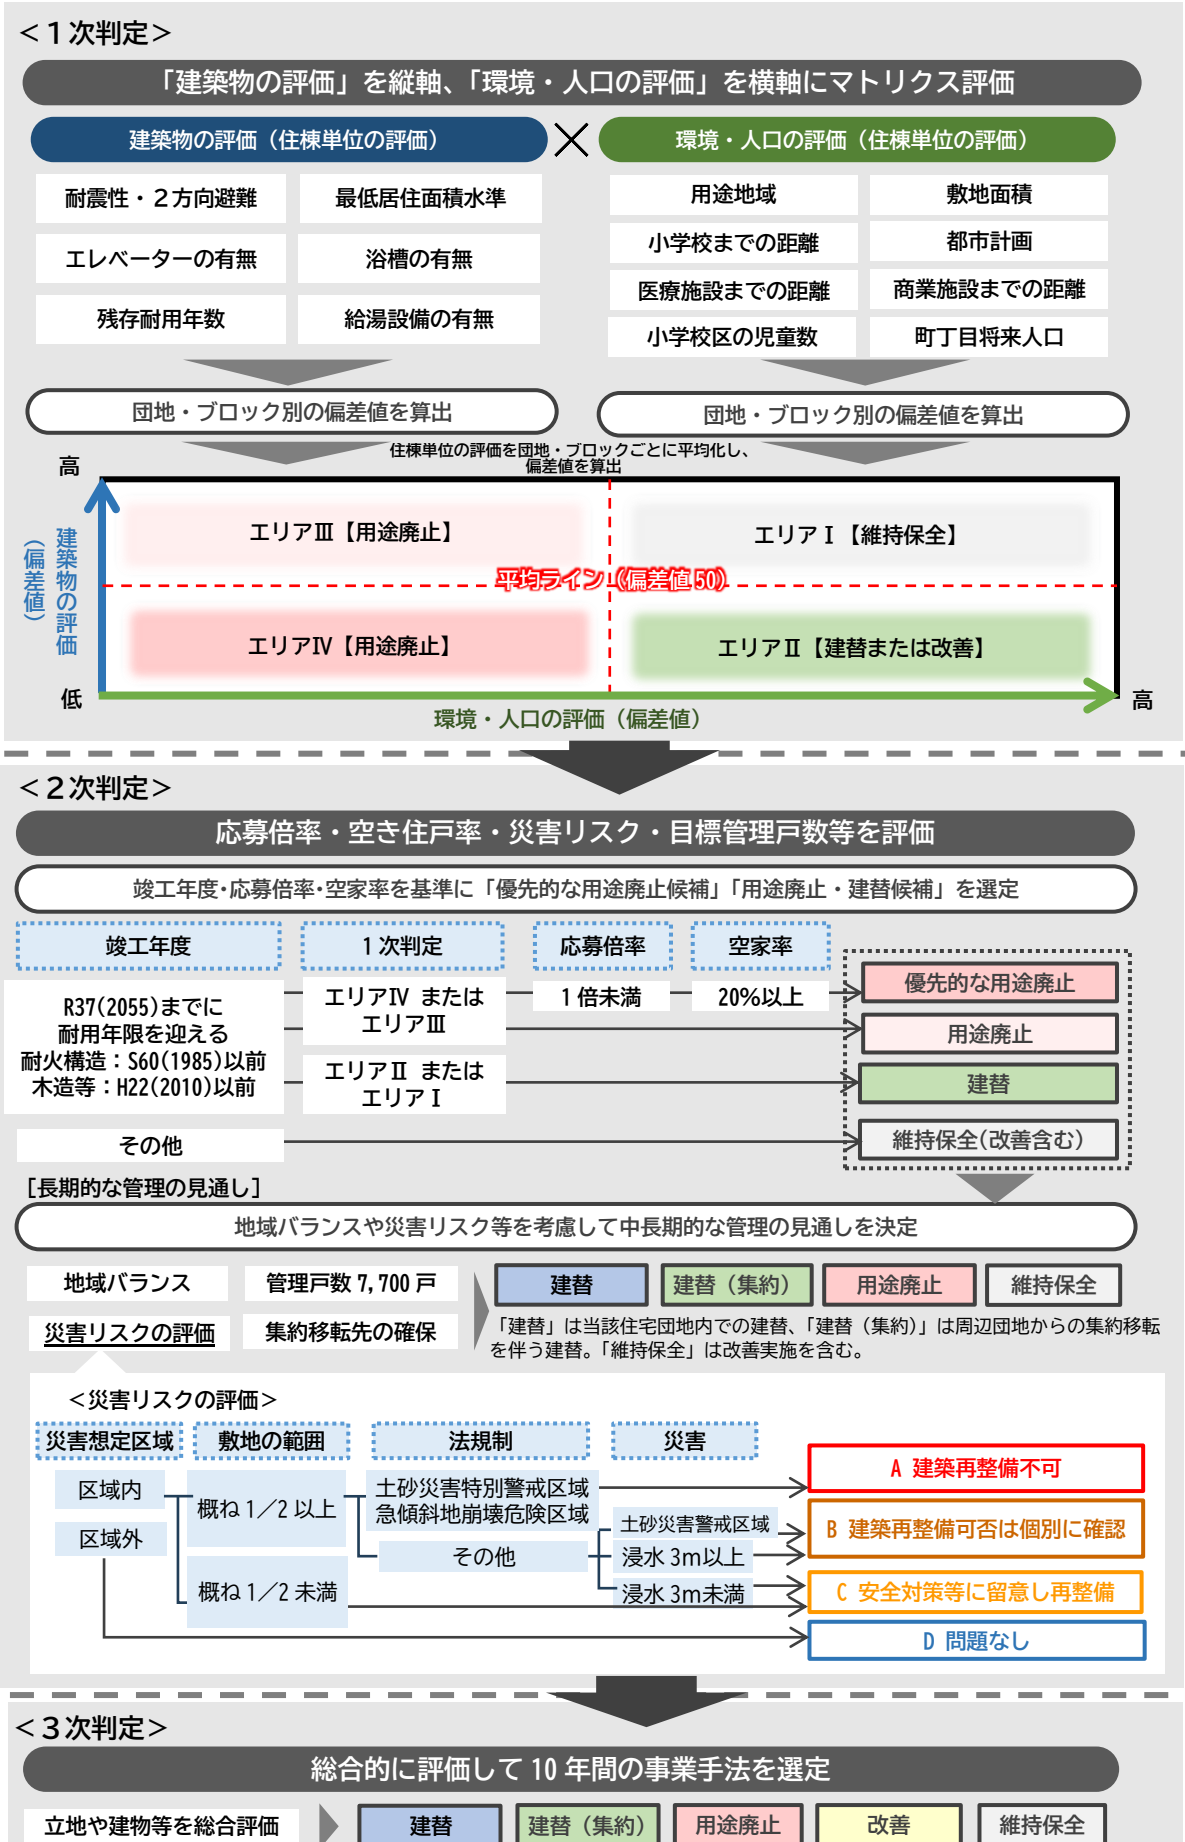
＜１次判定＞

「建築物の評価」を縦軸、「環境・人口の評価」を横軸にマトリクス評価

建築物の評価（住棟単位の評価）

環境・人口の評価（住棟単位の評価）

耐震性・２方向避難　最低居住面積水準
エレベーターの有無　浴槽の有無
残存耐用年数　給湯設備の有無

用途地域　敷地面積
小学校までの距離　都市計画
医療施設までの距離　商業施設までの距離
小学校区の児童数　町丁目将来人口

団地・ブロック別の偏差値を算出

団地・ブロック別の偏差値を算出

住棟単位の評価を団地・ブロックごとに平均化し、偏差値を算出

高

建築物の評価（偏差値）

低

エリアⅢ【用途廃止】　エリアⅠ【維持保全】

平均ライン（偏差値 50）

エリアⅣ【用途廃止】　エリアⅡ【建替または改善】

高

環境・人口の評価（偏差値）

＜２次判定＞

応募倍率・空き住戸率・災害リスク・目標管理戸数等を評価

竣工年度・応募倍率・空家率を基準に「優先的な用途廃止候補」「用途廃止・建替候補」を選定

竣工年度　１次判定　応募倍率　空家率

R37(2055)までに耐用年限を迎える
耐火構造：S60(1985)以前
木造等：H22(2010)以前

エリアⅣ または エリアⅢ　１倍未満　20%以上

エリアⅡ または エリアⅠ

その他

優先的な用途廃止
用途廃止
建替
維持保全(改善含む)

[長期的な管理の見通し]

地域バランスや災害リスク等を考慮して中長期的な管理の見通しを決定

地域バランス　管理戸数 7,700 戸
災害リスクの評価　集約移転先の確保

建替　建替（集約）　用途廃止　維持保全

「建替」は当該住宅団地内での建替、「建替（集約）」は周辺団地からの集約移転を伴う建替。「維持保全」は改善実施を含む。

＜災害リスクの評価＞

災害想定区域　敷地の範囲　法規制　災害

区域内
区域外

概ね１／２以上
概ね１／２未満

土砂災害特別警戒区域
急傾斜地崩壊危険区域
その他

土砂災害警戒区域
浸水 3m以上
浸水 3m未満

A 建築再整備不可
B 建築再整備可否は個別に確認
C 安全対策等に留意し再整備
D 問題なし

＜３次判定＞

総合的に評価して 10 年間の事業手法を選定

立地や建物等を総合評価

建替　建替（集約）　用途廃止　改善　維持保全